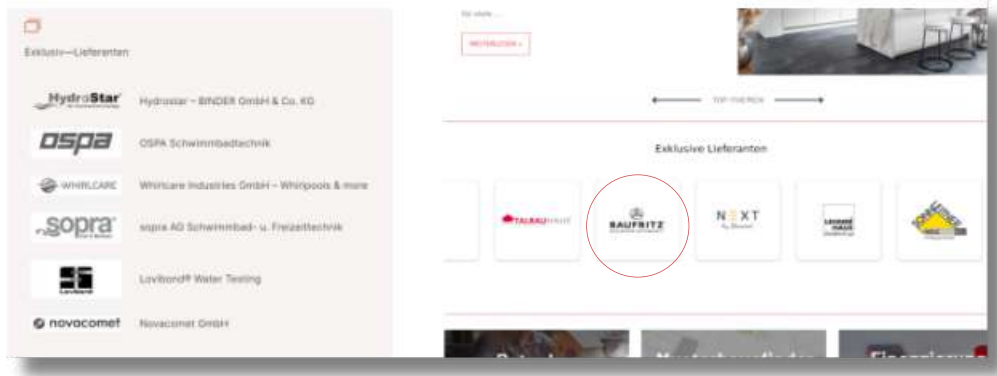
Exklusiv—Lieferanten

HydroStar — Hydrostar – BINDER GmbH & Co. KG

ospa — OSPA Schwimmbadtechnik

WHIRLCARE — Whirlcare Industries GmbH – Whirlpools & more

sopra — sopra AG Schwimmbad- u. Freizeittechnik

Lovibond — Lovibond® Water Testing

novacomet — Novacomet GmbH

für viele ...

WEITERLESEN »

TOP THEMEN

Exklusive Lieferanten

TALBAU

BAUFRITZ

NEXT

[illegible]

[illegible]